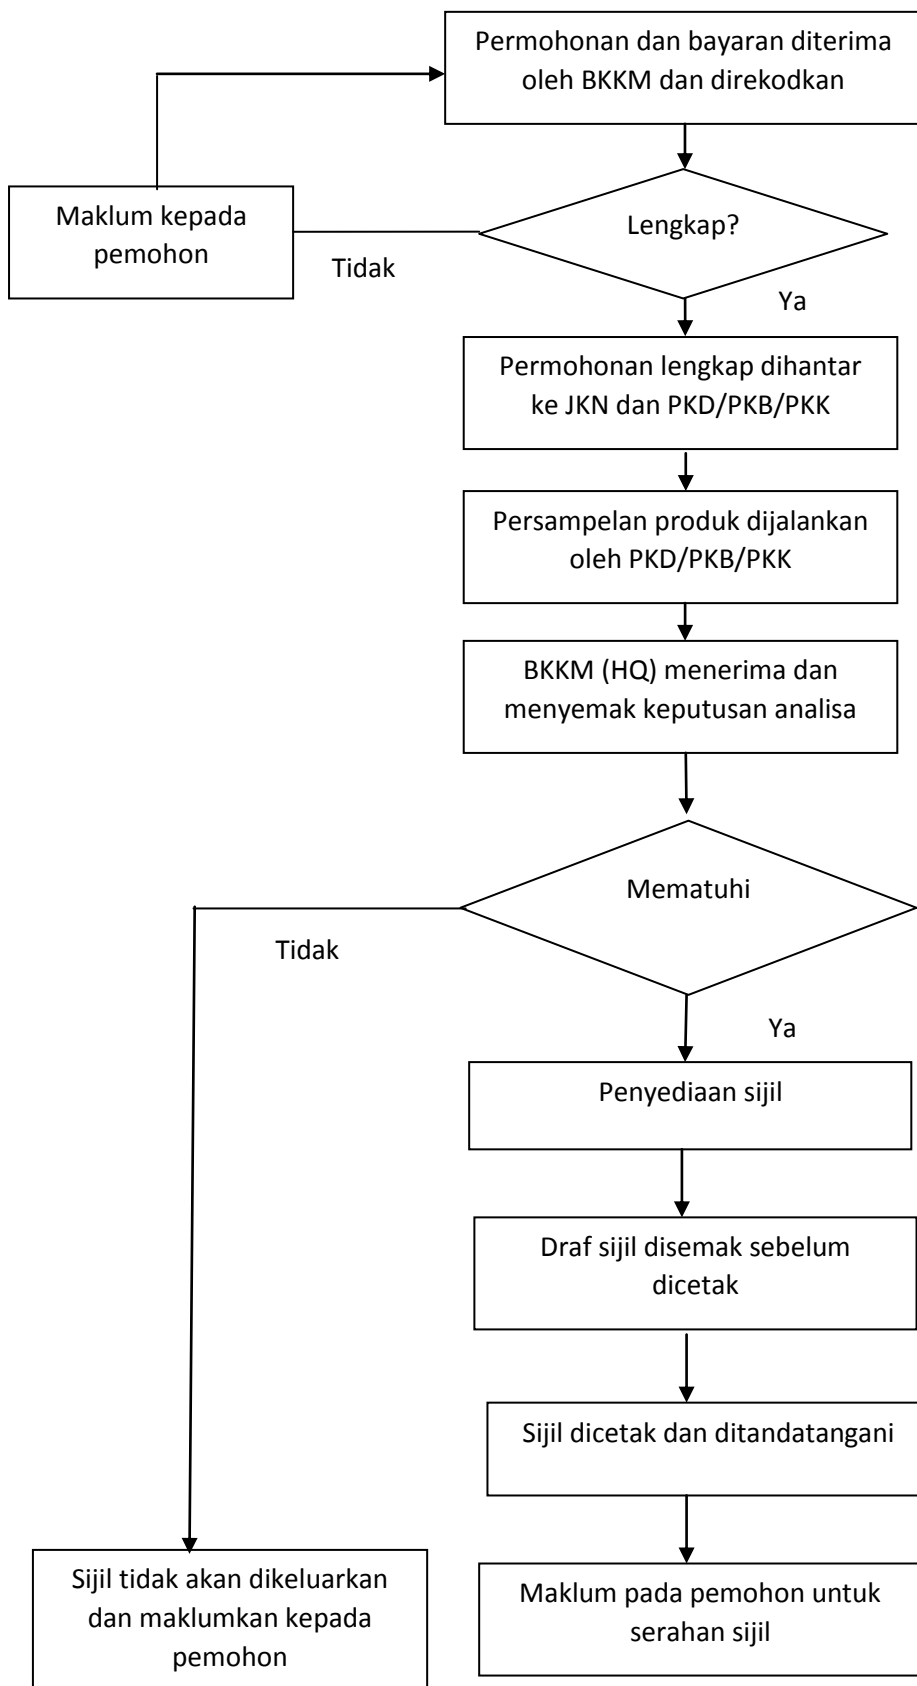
Permohonan dan bayaran diterima oleh BKKM dan direkodkan

Maklum kepada pemohon

Lengkap?

Tidak

Ya

Permohonan lengkap dihantar ke JKN dan PKD/PKB/PKK

Persampelan produk dijalankan oleh PKD/PKB/PKK

BKKM (HQ) menerima dan menyemak keputusan analisa

Mematuhi

Tidak

Ya

Penyediaan sijil

Draf sijil disemak sebelum dicetak

Sijil dicetak dan ditandatangani

Sijil tidak akan dikeluarkan dan maklumkan kepada pemohon

Maklum pada pemohon untuk serahan sijil